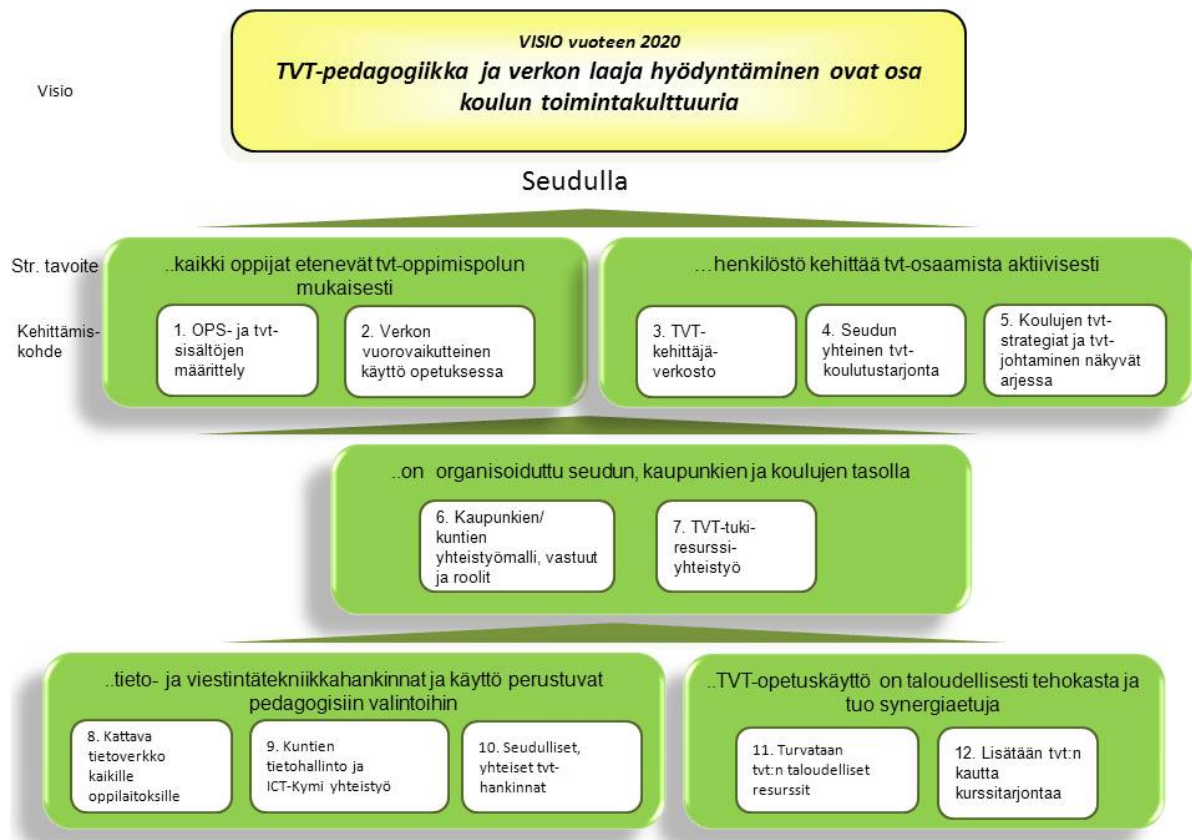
Visio

VISIO vuoteen 2020

TVT-pedagogiikka ja verkon laaja hyödyntäminen ovat osa koulun toimintakulttuuria

Seudulla

Str. tavoite

Kehittämiskohde

..kaikki oppijat etenevät tvt-oppimispolun mukaisesti

1. OPS- ja tvt-sisältöjen määrittely

2. Verkon vuorovaikutteinen käyttö opetuksessa

...henkilöstö kehittää tvt-osaamista aktiivisesti

3. TVT-kehittäjäverkosto

4. Seudun yhteinen tvt-koulutustarjonta

5. Koulujen tvt-strategiat ja tvt-johtaminen näkyvät arjessa

..on organisoiduttu seudun, kaupunkien ja koulujen tasolla

6. Kaupunkien/ kuntien yhteistyömalli, vastuut ja roolit

7. TVT-tukiresurssiyhteistyö

..tieto- ja viestintätekniikkahankinnat ja käyttö perustuvat pedagogisiin valintoihin

8. Kattava tietoverkko kaikille oppilaitoksille

9. Kuntien tietohallinto ja ICT-Kymi yhteistyö

10. Seudulliset, yhteiset tvt-hankinnat

..TVT-opetuskäyttö on taloudellisesti tehokasta ja tuo synergiaetuja

11. Turvataan tvt:n taloudelliset resurssit

12. Lisätään tvt:n kautta kurssitarjontaa